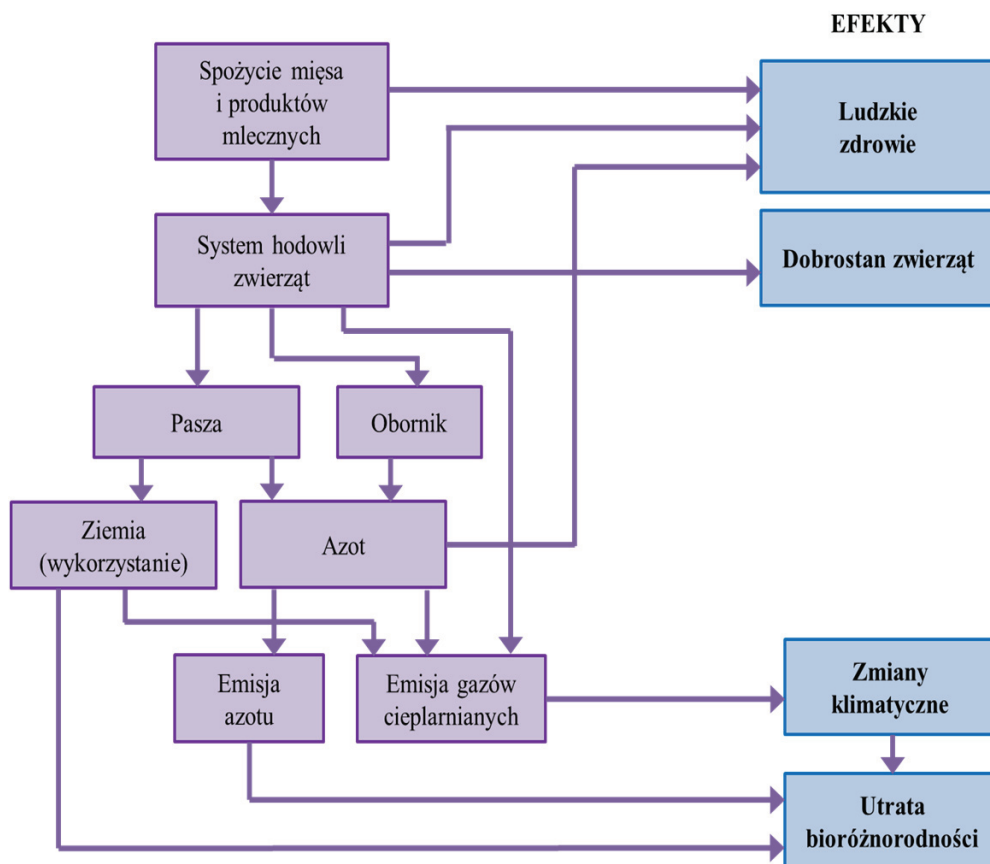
EFEKTY

Spożycie mięsa i produktów mlecznych

Ludzkie zdrowie

System hodowli zwierząt

Dobrostan zwierząt

Pasza

Obornik

Ziemia (wykorzystanie)

Azot

Emisja azotu

Emisja gazów cieplarnianych

Zmiany klimatyczne

Utrata bioróżnorodności